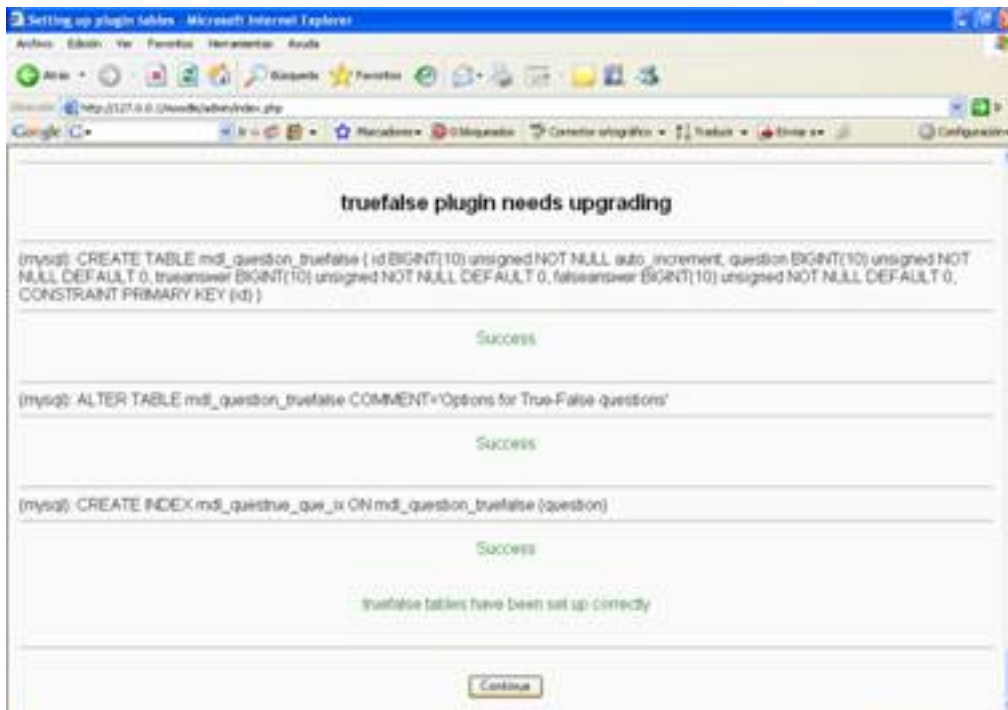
Setting up plugin tables - Microsoft Internet Explorer

Archivo Edición Ver Favoritos Herramientas Ayuda

Atrás Búsqueda Favoritos

Dirección http://127.0.0.1/moodle/admin/index.php

Google G- Ir Marcadores 0 bloqueados Corrector ortográfico Traducir Enviar a Configuración

truefalse plugin needs upgrading

(mysql): CREATE TABLE mdl_question_truefalse ( id BIGINT(10) unsigned NOT NULL auto_increment, question BIGINT(10) unsigned NOT NULL DEFAULT 0, trueanswer BIGINT(10) unsigned NOT NULL DEFAULT 0, falseanswer BIGINT(10) unsigned NOT NULL DEFAULT 0, CONSTRAINT PRIMARY KEY (id) )

Success

(mysql): ALTER TABLE mdl_question_truefalse COMMENT='Options for True-False questions'

Success

(mysql): CREATE INDEX mdl_questrue_que_ix ON mdl_question_truefalse (question)

Success

truefalse tables have been set up correctly

Continue